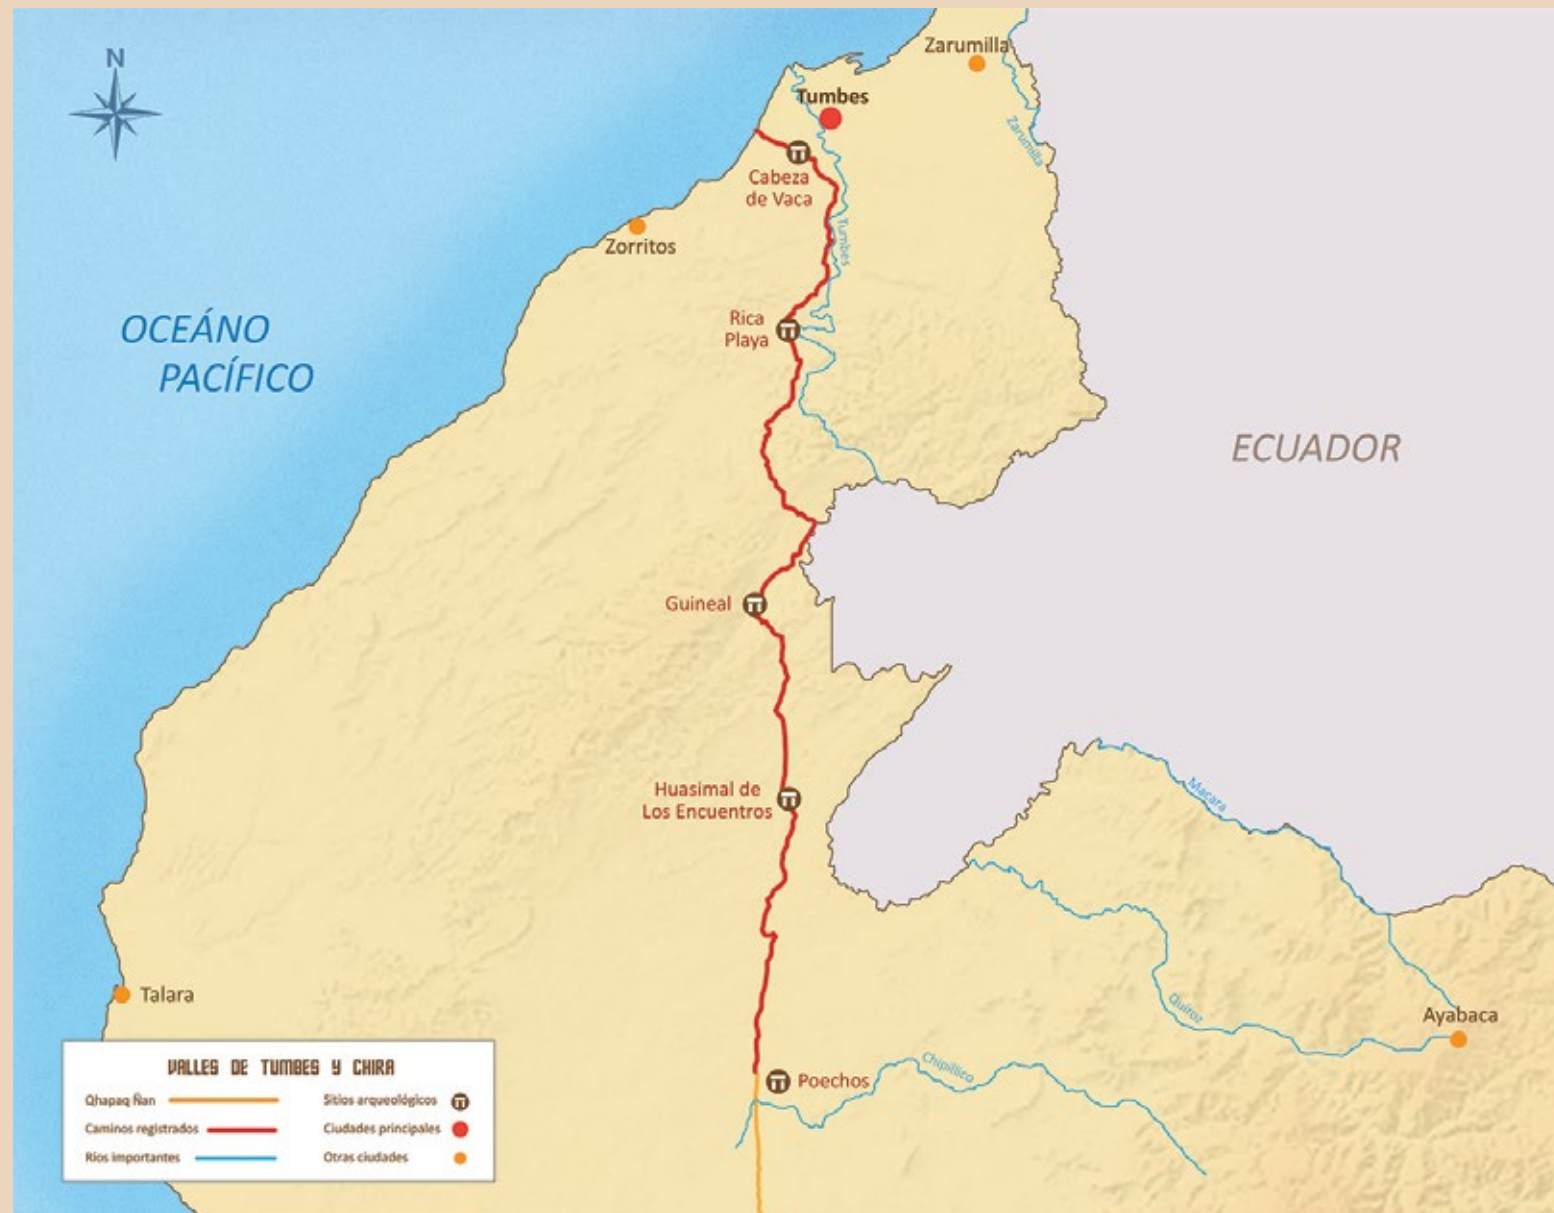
N

Zarumilla

Tumbes

Zarumilla

Cabeza de Vaca

Tumbes

Zorritos

OCEÁNO PACÍFICO

Rica Playa

ECUADOR

Guineal

Huasimal de Los Encuentros

Macara

Talara

Quiroz

Ayabaca

Chipillico

Poechos

VALLES DE TUMBES Y CHIRA

| | |
|---|---|
| Qhapaq Ñan | Sitios arqueológicos |
| Caminos registrados | Ciudades principales |
| Ríos importantes | Otras ciudades |